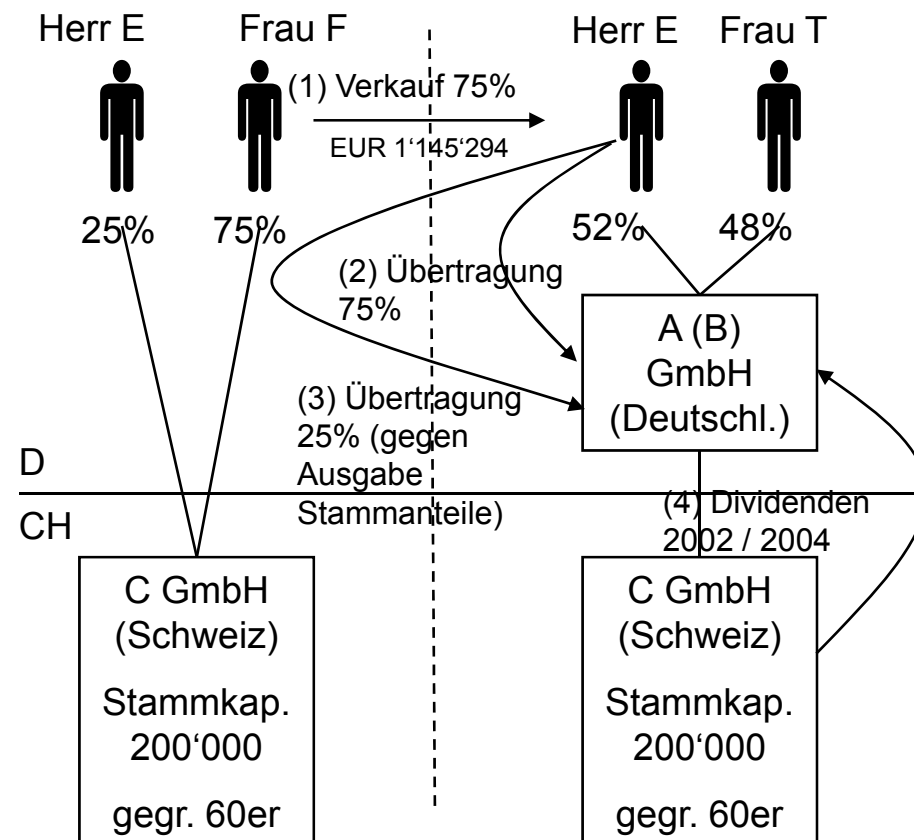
Herr E

Frau F

Herr E

Frau T

(1) Verkauf 75%

EUR 1'145'294

25%

75%

52%

48%

(2) Übertragung 75%

A (B) GmbH (Deutschl.)

(3) Übertragung 25% (gegen Ausgabe Stammanteile)

D

CH

(4) Dividenden 2002 / 2004

C GmbH (Schweiz)

Stammkap. 200'000

gegr. 60er

C GmbH (Schweiz)

Stammkap. 200'000

gegr. 60er